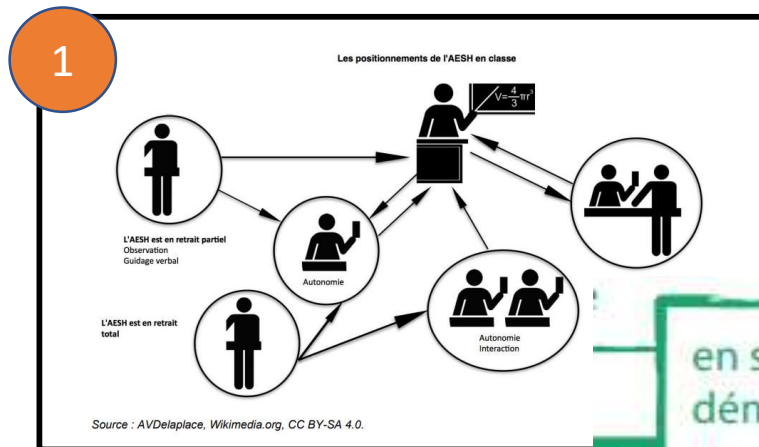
1

Les positionnements de l'AESH en classe

$V=\frac{4}{3}\pi r^3$

L'AESH est en retrait partiel
Observation
Guidage verbal

Autonomie

L'AESH est en retrait total

Autonomie
Interaction

en s
dém

Source : AVDelaplace, Wikimedia.org, CC BY-SA 4.0.